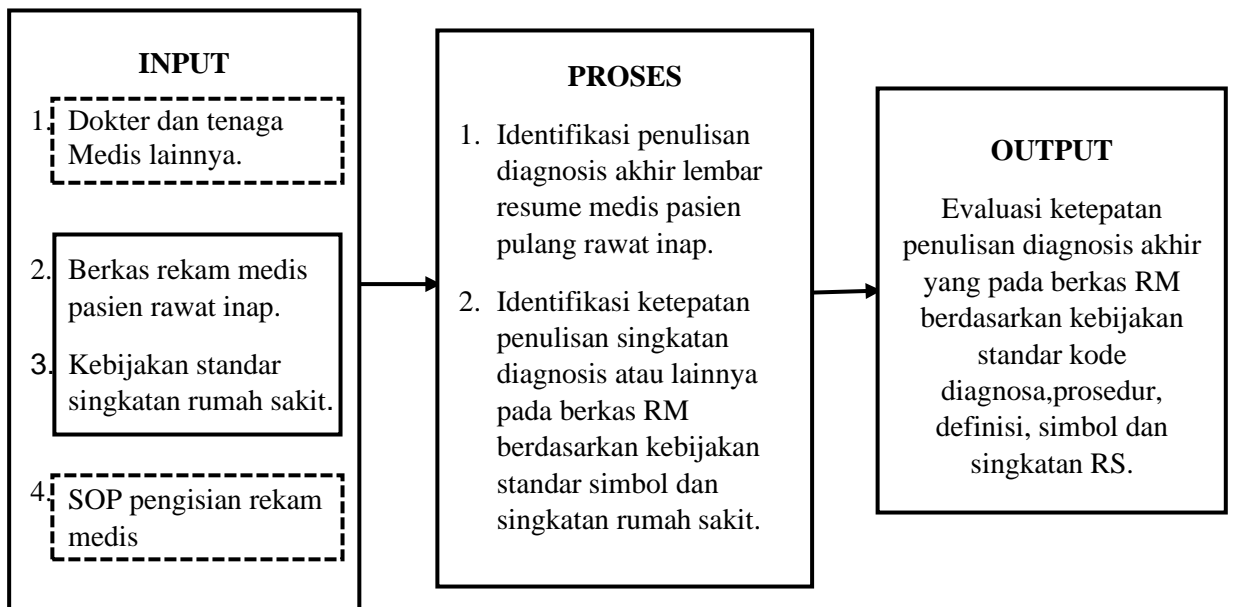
INPUT

1. Dokter dan tenaga Medis lainnya.

2. Berkas rekam medis pasien rawat inap.

3. Kebijakan standar singkatan rumah sakit.

4. SOP pengisian rekam medis

PROSES

1. Identifikasi penulisan diagnosis akhir lembar resume medis pasien pulang rawat inap.

2. Identifikasi ketepatan penulisan singkatan diagnosis atau lainnya pada berkas RM berdasarkan kebijakan standar simbol dan singkatan rumah sakit.

OUTPUT

Evaluasi ketepatan penulisan diagnosis akhir yang pada berkas RM berdasarkan kebijakan standar kode diagnosa,prosedur, definisi, simbol dan singkatan RS.